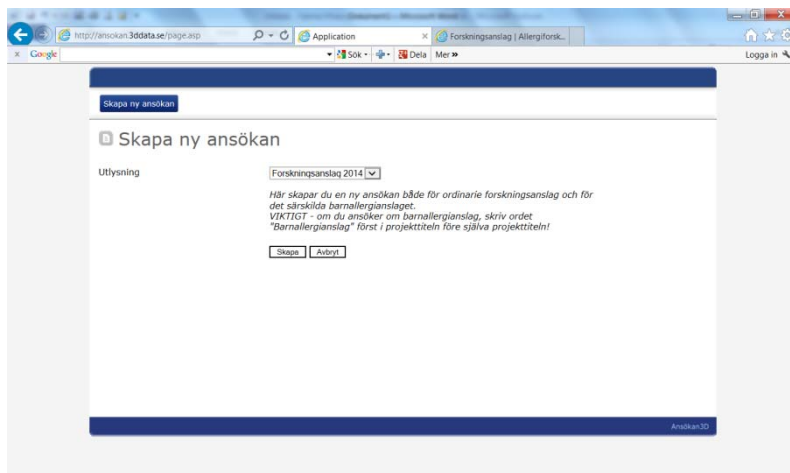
http://ansokan.3ddata.se/page.asp

Application

Forskningsanslag | Allergiforsk...

Google

Sök

Dela

Mer »

Logga in

Skapa ny ansökan

Skapa ny ansökan

Utlysning

Forskningsanslag 2014

Här skapar du en ny ansökan både för ordinarie forskningsanslag och för det särskilda barnallergianslaget.
VIKTIGT - om du ansöker om barnallergianslag, skriv ordet "Barnallergianslag" först i projekttiteln före själva projekttiteln!

Skapa

Avbryt

Ansökan3D